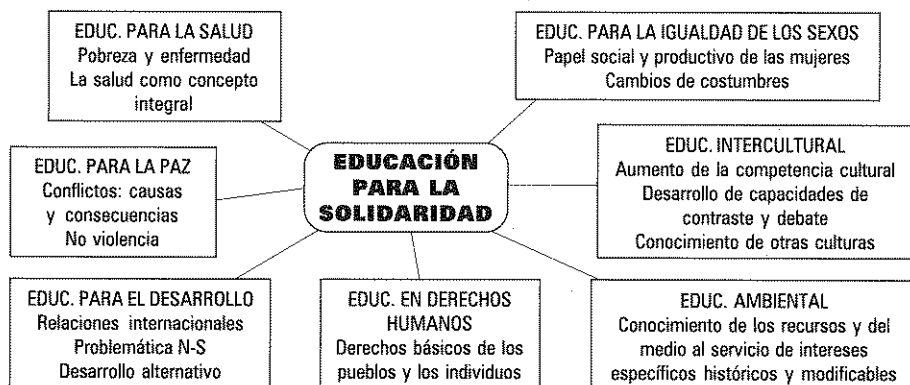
EDUC. PARA LA SALUD
Pobreza y enfermedad
La salud como concepto integral

EDUC. PARA LA IGUALDAD DE LOS SEXOS
Papel social y productivo de las mujeres
Cambios de costumbres

EDUC. PARA LA PAZ
Conflictos: causas y consecuencias
No violencia

EDUCACIÓN PARA LA SOLIDARIDAD

EDUC. INTERCULTURAL
Aumento de la competencia cultural
Desarrollo de capacidades de contraste y debate
Conocimiento de otras culturas

EDUC. PARA EL DESARROLLO
Relaciones internacionales
Problemática N-S
Desarrollo alternativo

EDUC. EN DERECHOS HUMANOS
Derechos básicos de los pueblos y los individuos

EDUC. AMBIENTAL
Conocimiento de los recursos y del medio al servicio de intereses específicos históricos y modificables